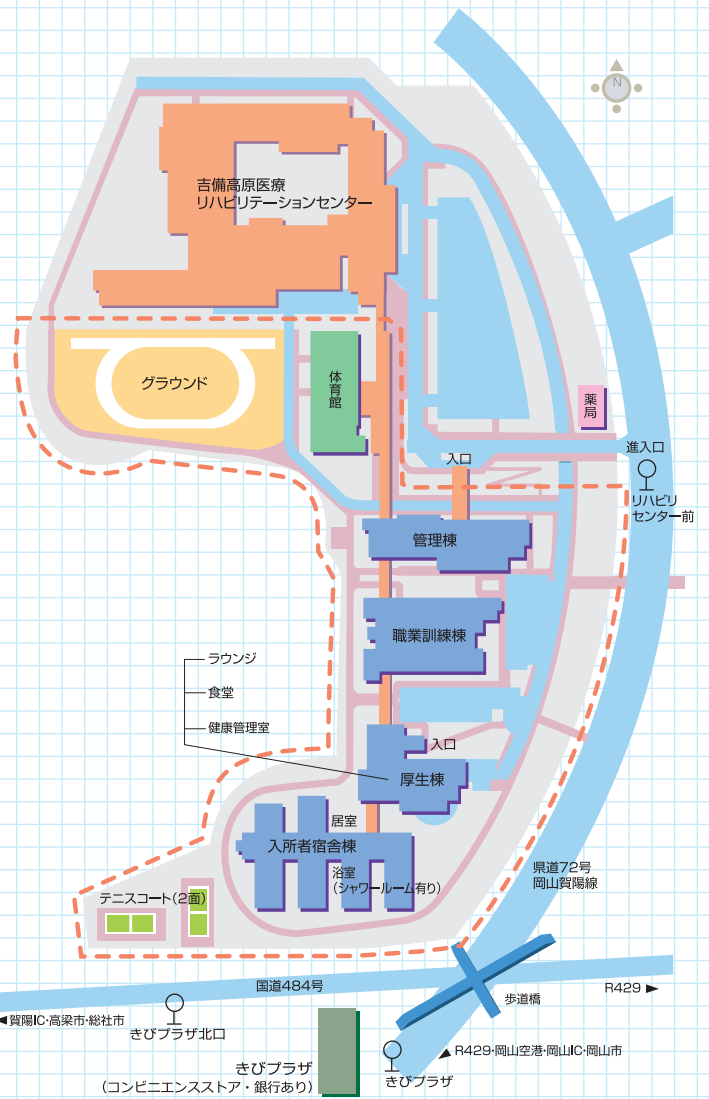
N

吉備高原医療
リハビリテーションセンター

グラウンド

体育館

薬局

入口

進入口

リハビリ
センター前

管理棟

職業訓練棟

ラウンジ

食堂

健康管理室

入口

厚生棟

居室

入所者宿舎棟

浴室
（シャワールーム有り）

県道72号
岡山賀陽線

テニスコート（2面）

国道484号

R429 ►

歩道橋

◄賀陽IC・高梁市・総社市

きびプラザ北口

きびプラザ
（コンビニエンスストア・銀行あり）

きびプラザ

◄ R429・岡山空港・岡山IC・岡山市